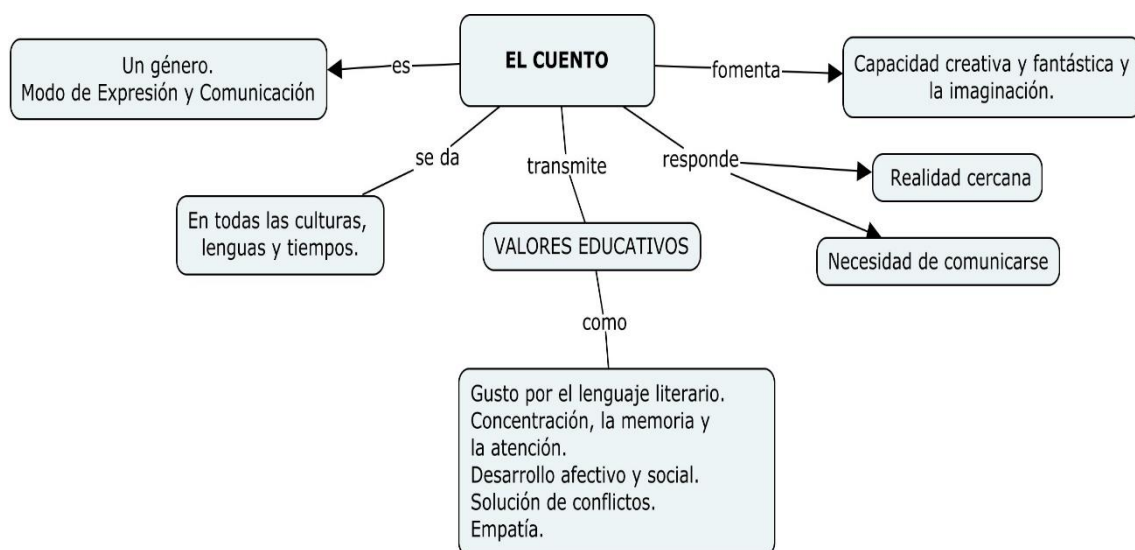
EL CUENTO

es

Un género.
Modo de Expresión y Comunicación

fomenta

Capacidad creativa y fantástica y la imaginación.

se da

En todas las culturas, lenguas y tiempos.

transmite

VALORES EDUCATIVOS

como

Gusto por el lenguaje literario.
Concentración, la memoria y la atención.
Desarrollo afectivo y social.
Solución de conflictos.
Empatía.

responde

Realidad cercana

Necesidad de comunicarse